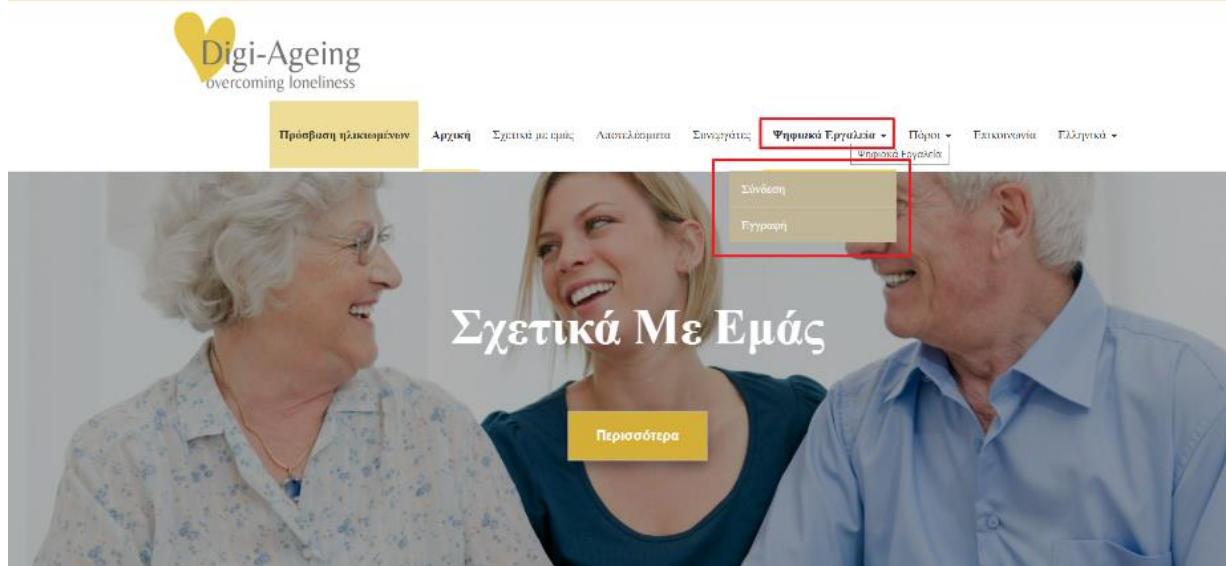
Digi-Ageing
overcoming loneliness

Πρόσβαση ηλικιωμένων Αρχική Σχετικά με εμάς Αποτελέσματα Συνεργάτες Ψηφιακά Εργαλεία Πόροι Επικοινωνία Ελληνικά

Ψηφιακά Εργαλεία

Σύνδεση
Εγγραφή

Σχετικά Με Εμάς

Περισσότερα